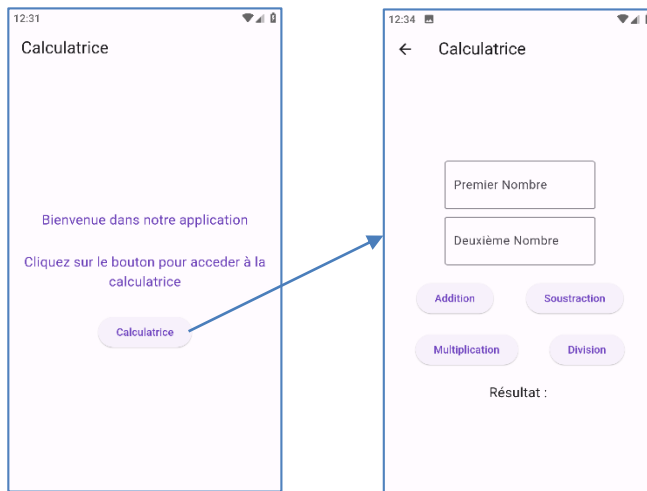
12:31

Calculatrice

Bienvenue dans notre application

Cliquez sur le bouton pour acceder à la calculatrice

Calculatrice

12:34

Calculatrice

Premier Nombre

Deuxième Nombre

Addition

Soustraction

Multiplication

Division

Résultat :